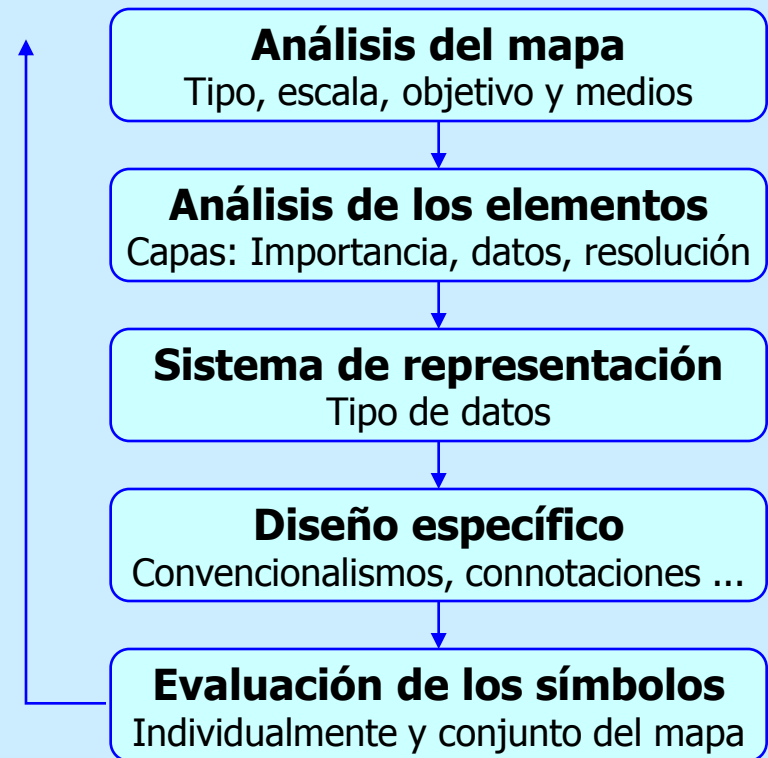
Análisis del mapa
Tipo, escala, objetivo y medios

Análisis de los elementos
Capas: Importancia, datos, resolución

Sistema de representación
Tipo de datos

Diseño específico
Convencionalismos, connotaciones ...

Evaluación de los símbolos
Individualmente y conjunto del mapa